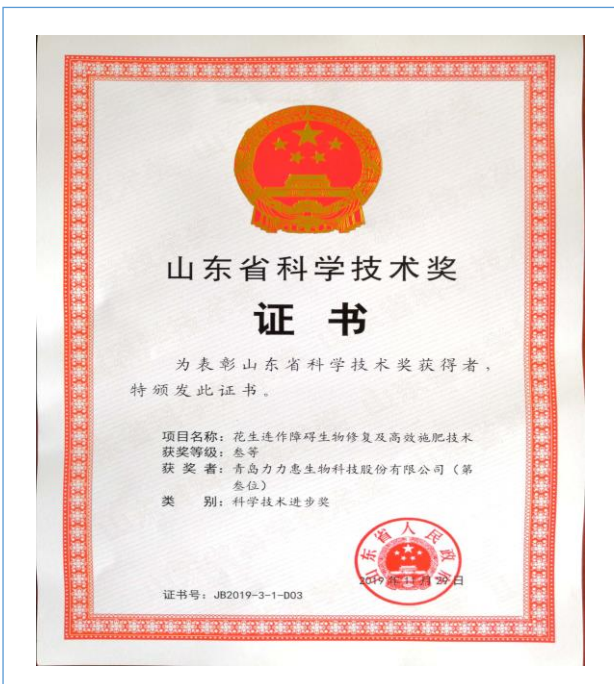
山东省科学技术奖

证书

为表彰山东省科学技术奖获得者，特颁发此证书。

项目名称：花生连作障碍生物修复及高效施肥技术
获奖等级：叁等
获奖者：青岛力力惠生物科技股份有限公司（第叁位）
类别：科学技术进步奖

山东省人民政府

2019年12月29日

证书号：JB2019-3-1-D03